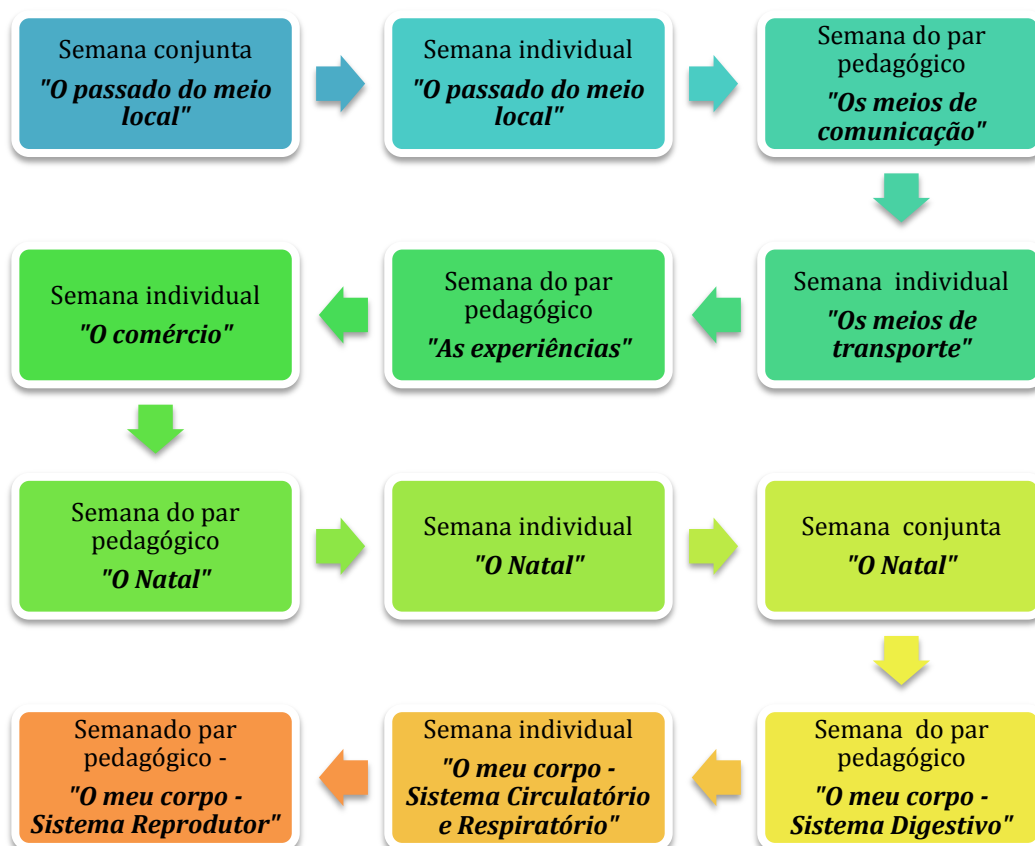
Semana conjunta
*"O passado do meio local"*

Semana individual
*"O passado do meio local"*

Semana do par pedagógico
*"Os meios de comunicação"*

Semana individual
*"Os meios de transporte"*

Semana do par pedagógico
*"As experiências"*

Semana individual
*"O comércio"*

Semana do par pedagógico
*"O Natal"*

Semana individual
*"O Natal"*

Semana conjunta
*"O Natal"*

Semana do par pedagógico
*"O meu corpo - Sistema Digestivo"*

Semana individual
*"O meu corpo - Sistema Circulatório e Respiratório"*

Semanado par pedagógico -
*"O meu corpo - Sistema Reprodutor"*